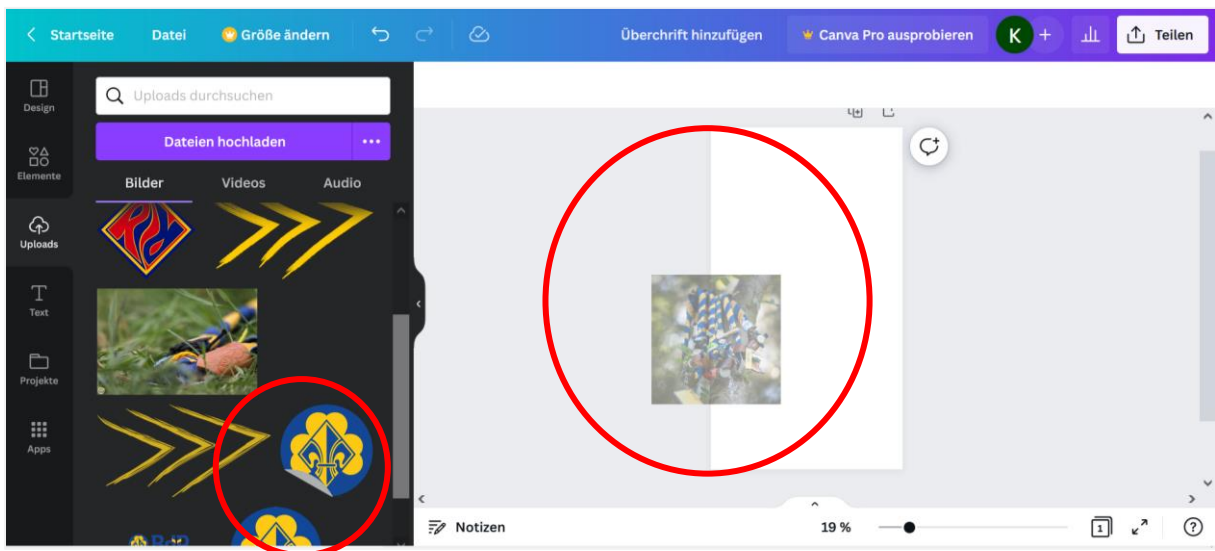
< Startseite Datei Größe ändern Überschrift hinzufügen Canva Pro ausprobieren K + Teilen

Design

Elemente

Uploads

Text

Projekte

Apps

Uploads durchsuchen

Dateien hochladen •••

Bilder Videos Audio

Notizen 19 % 1 ?